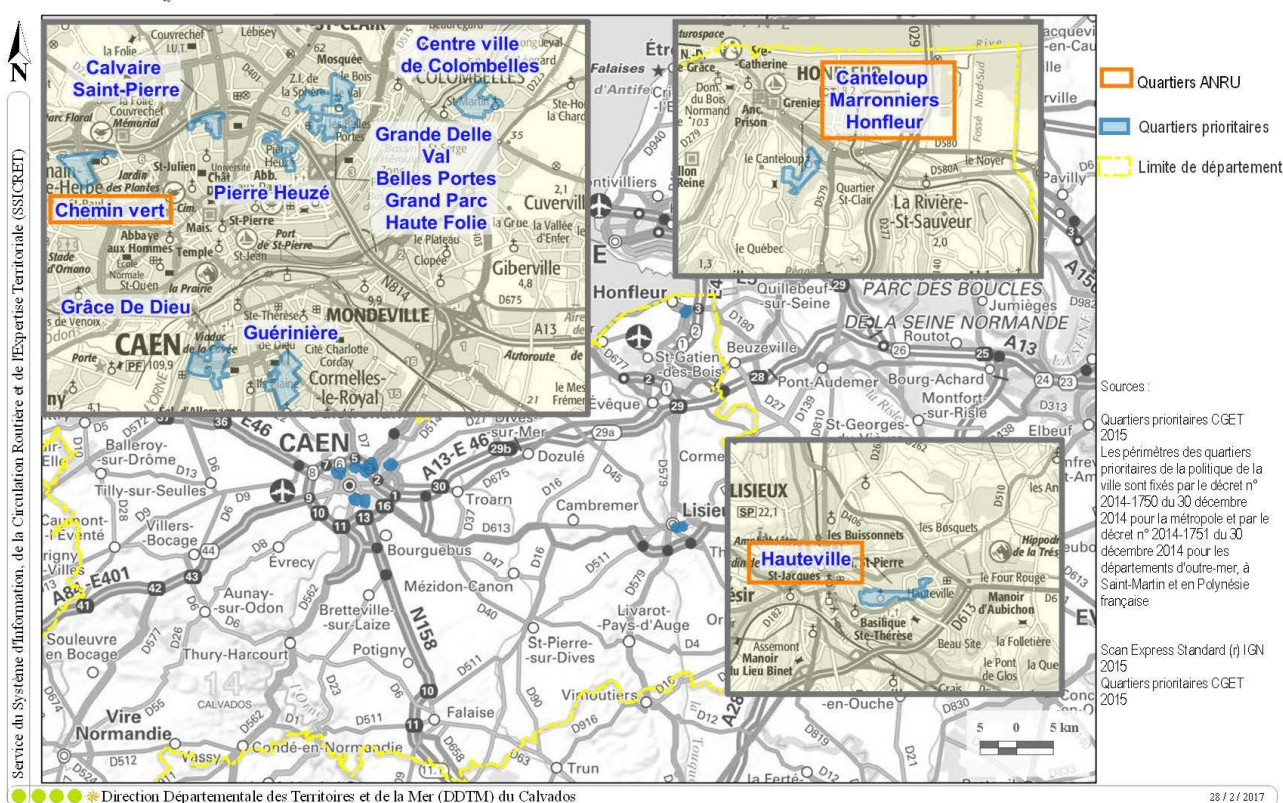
N

Service du Système d'Information, de la Circulation Routière et de l'Expertise Territoriale (SSICRET)

Calvaire Saint-Pierre

Centre ville de Colombelles

Grande Delle
Val
Belles Portes
Grand Parc
Haute Folie

Pierre Heuzé

Chemin vert

Grâce De Dieu

Guérinière

CAEN

MONDEVILLE

Cormelles-le-Royal

Giberville

Cuverville

Canteloup
Marronniers
Honfleur

La Rivière-St-Sauveur

Hauteville

LISIEUX

Honfleur

PARC DES BOUCLES DE LA SEINE NORMANDE

Pont-Audemer

Bourg-Achard

Montfort-sur-Risle

Beuzeville

St-Gatien-des-Bois

Quillebeuf-sur-Seine

Jumièges

Routot

Elbeuf

St-Georges-du-Vièvre

Balleroy-sur-Drôme

Tilly-sur-Seulles

Villers-Bocage

Caumont-l'Éventé

Aunay-sur-Odon

Évrecy

Bretteville-sur-Laize

Bourguébus

Troarn

Dozulé

Cambremer

Mézidon-Canon

Livarot-Pays-d'Auge

St-Pierre-sur-Dives

Potigny

Thury-Harcourt

Souleuvre en Bocage

Vire Normandie

Vassy

Condé-en-Normandie

Falaise

Trun

Vimoutiers

CALVADOS

14

Quartiers ANRU

Quartiers prioritaires

Limite de département

Sources :

Quartiers prioritaires CGET 2015
Les périmètres des quartiers prioritaires de la politique de la ville sont fixés par le décret n° 2014-1750 du 30 décembre 2014 pour la métropole et par le décret n° 2014-1751 du 30 décembre 2014 pour les départements d'outre-mer, à Saint-Martin et en Polynésie française

Scan Express Standard (r) IGN 2015
Quartiers prioritaires CGET 2015

5 0 5 km

Direction Départementale des Territoires et de la Mer (DDTM) du Calvados

28 / 2 / 2017